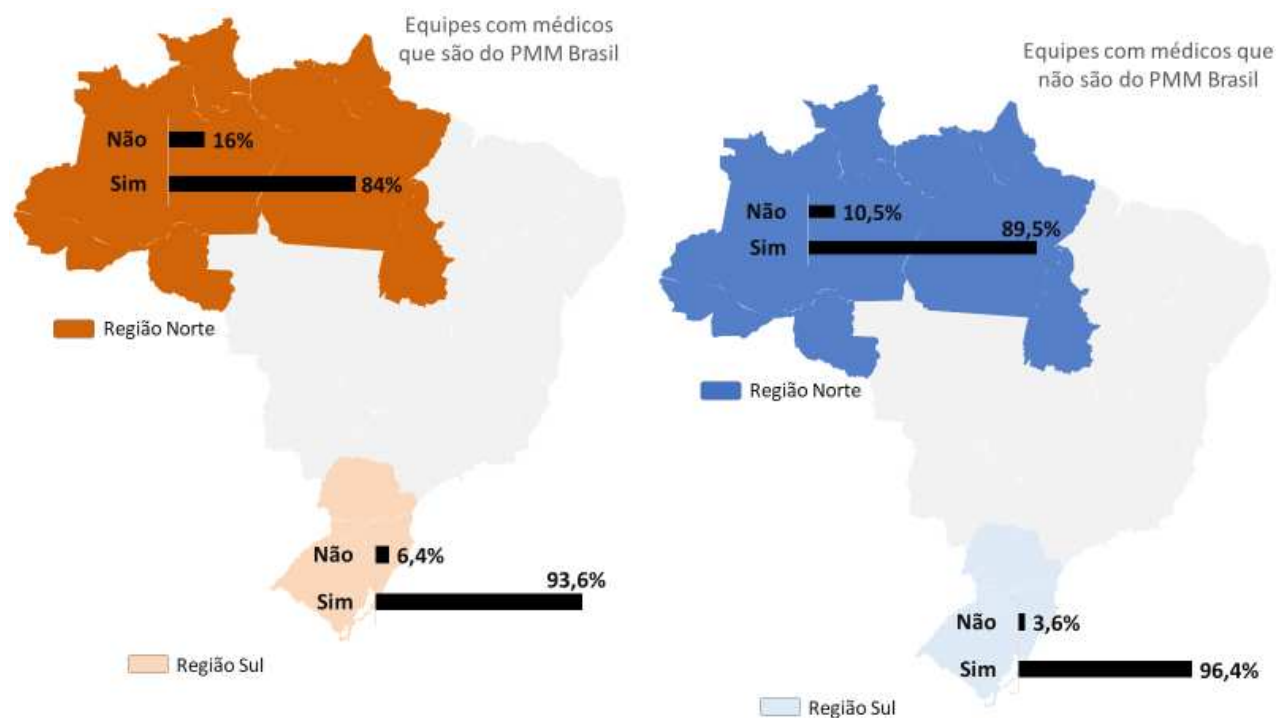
Equipes com médicos que são do PMM Brasil

Não 16%
Sim 84%

Região Norte

Não 6,4%
Sim 93,6%

Região Sul

Equipes com médicos que não são do PMM Brasil

Não 10,5%
Sim 89,5%

Região Norte

Não 3,6%
Sim 96,4%

Região Sul